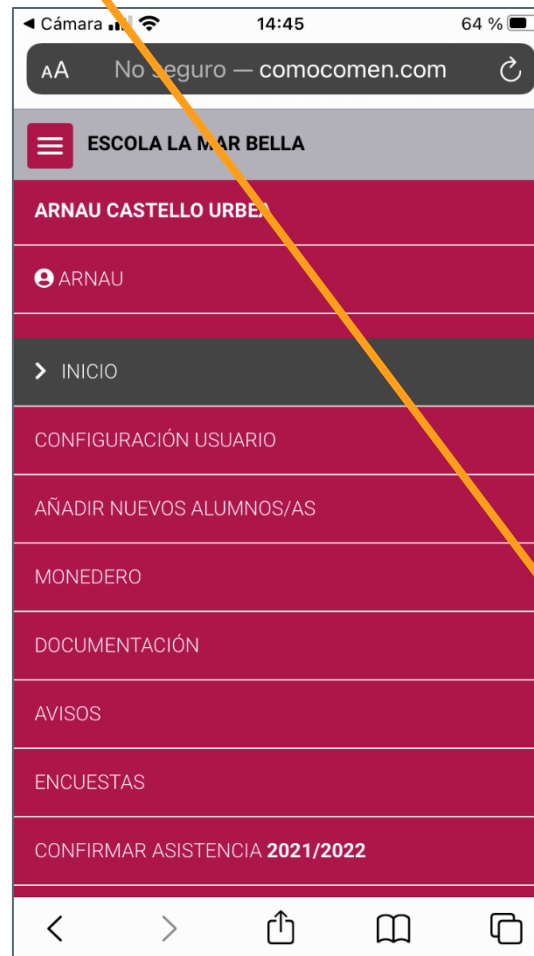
◀ Cámara 14:45 64 %

AA No seguro — comocomen.com

ESCOLA LA MAR BELLA

ARNAU CASTELLO URBE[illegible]

ARNAU

INICIO

CONFIGURACIÓN USUARIO

AÑADIR NUEVOS ALUMNOS/AS

MONEDERO

DOCUMENTACIÓN

AVISOS

ENCUESTAS

CONFIRMAR ASISTENCIA 2021/2022